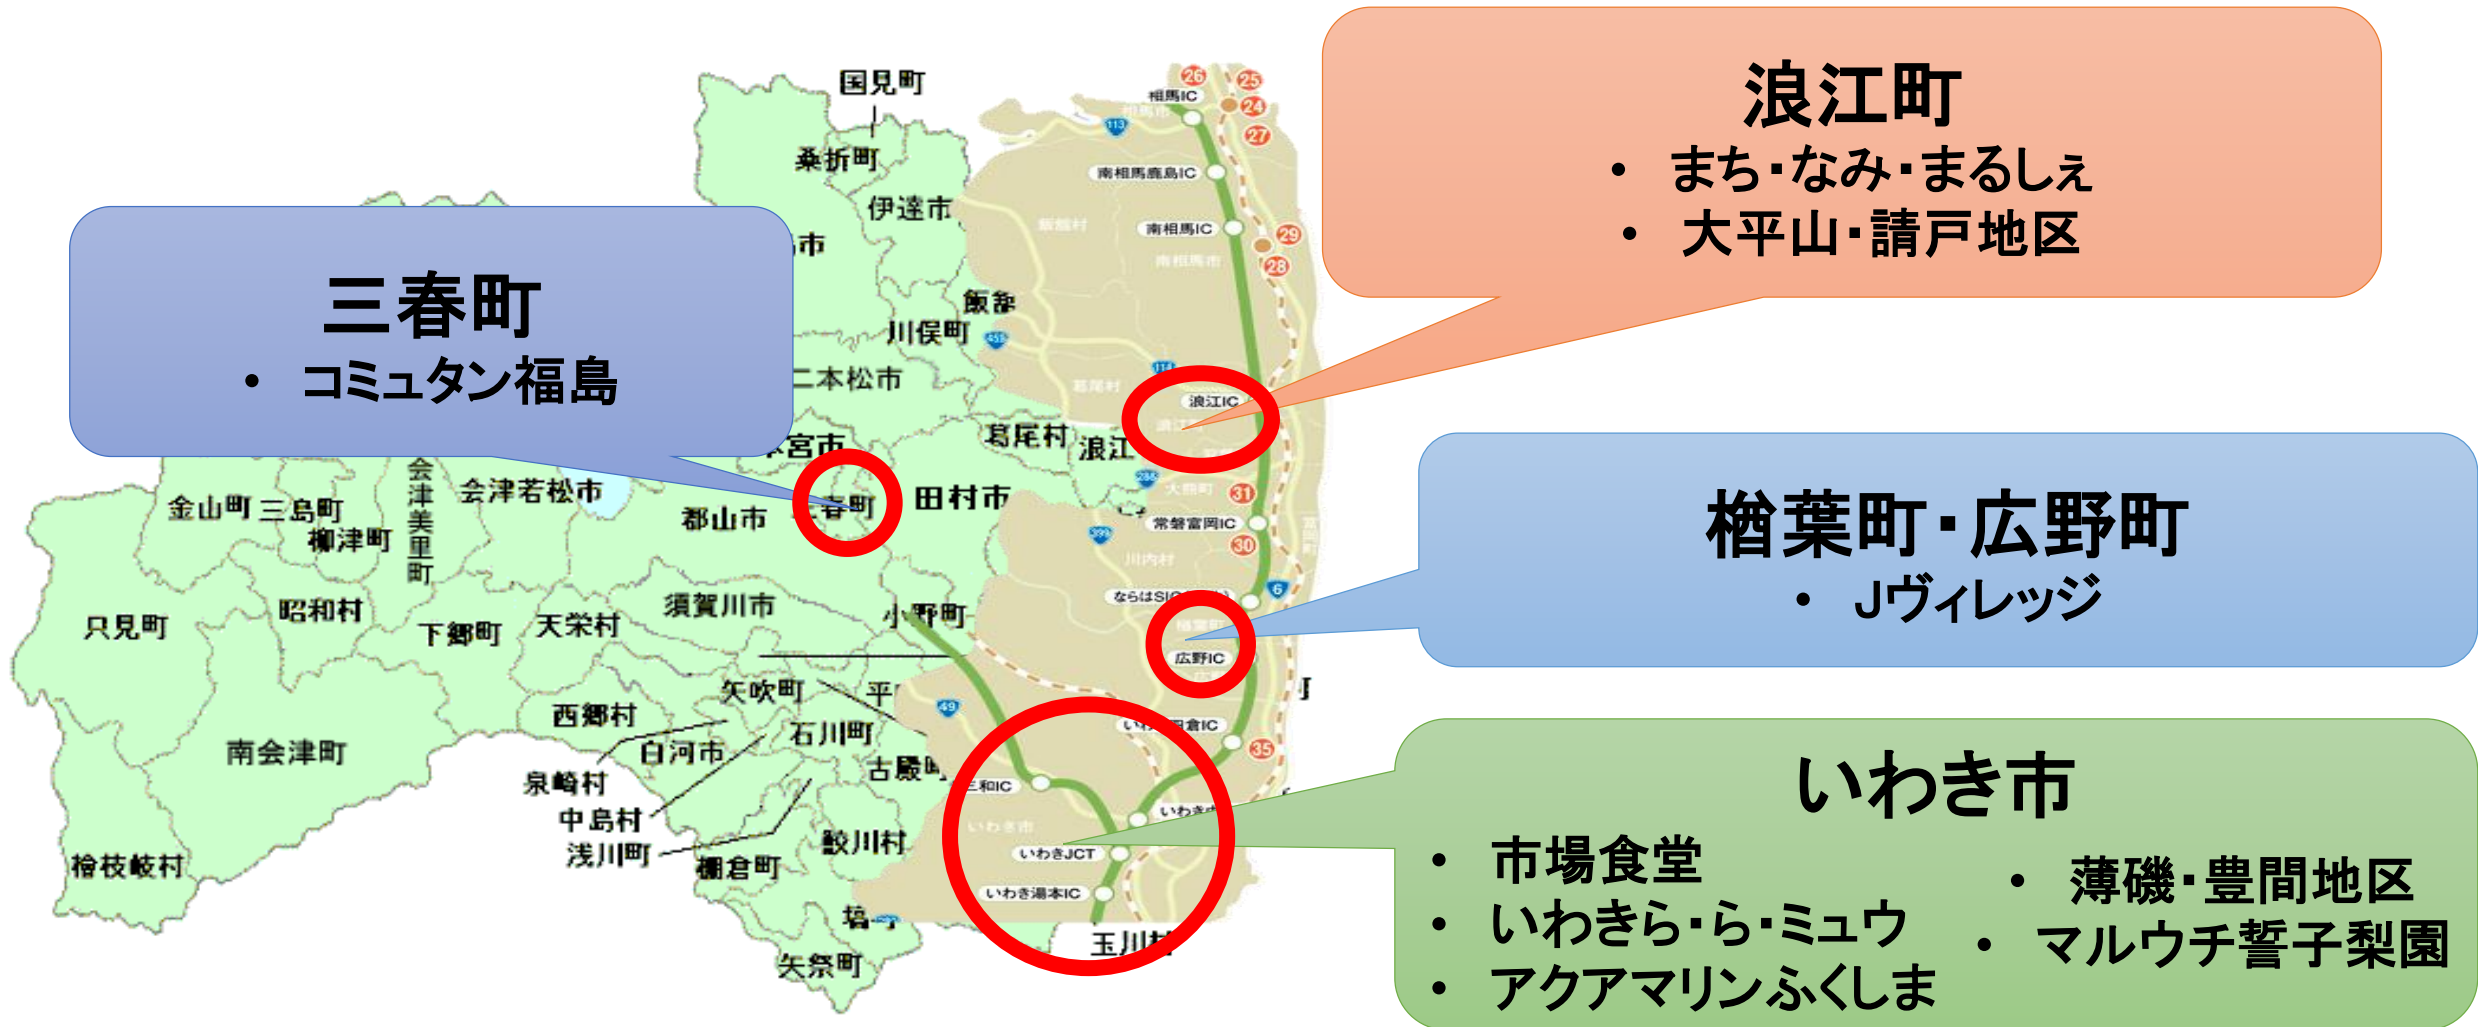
浪江町
• まち･なみ･まるしぇ
• 大平山･請戸地区

三春町
• コミュタン福島

楢葉町･広野町
• Jヴィレッジ

いわき市
• 市場食堂
• いわきら･ら･ミュウ
• アクアマリンふくしま
• 薄磯･豊間地区
• マルウチ誓子梨園

国見町
桑折町
伊達市
市
飯舘
川俣町
二本松市
本宮市
葛尾村
浪江
会津美里町
会津若松市
金山町
三島町
柳津町
郡山市
三春町
田村市
只見町
昭和村
下郷町
天栄村
須賀川市
小野町
矢吹町
平
西郷村
石川町
白河市
古殿町
泉崎村
中島村
浅川町
鮫川村
棚倉町
南会津町
檜枝岐村
塙町
矢祭町
玉川村
相馬IC
南相馬鹿島IC
南相馬IC
浪江IC
常磐富岡IC
ならはSIC
広野IC
いわき四倉IC
三和IC
いわきJCT
いわき湯本IC
26
25
24
27
29
28
31
30
6
35
113
114
459
288
399
49